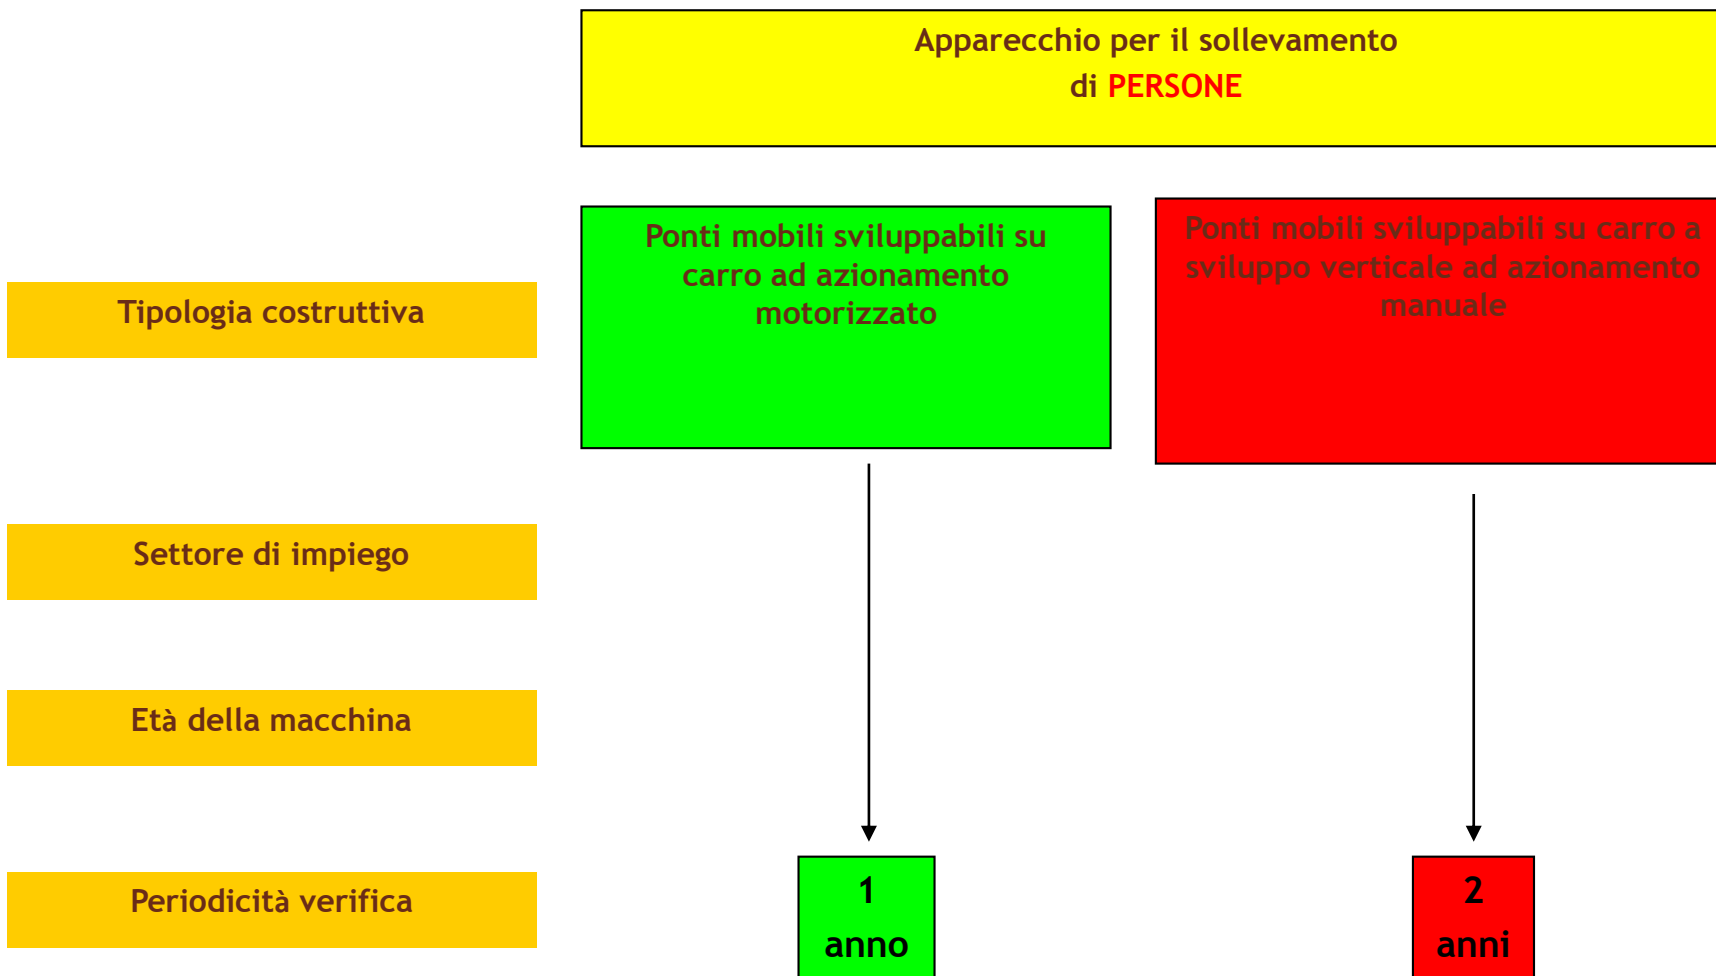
Apparecchio per il sollevamento
di PERSONE

Tipologia costruttiva

Ponti mobili sviluppabili su carro ad azionamento motorizzato

Ponti mobili sviluppabili su carro a sviluppo verticale ad azionamento manuale

Settore di impiego

Età della macchina

Periodicità verifica

1
anno

2
anni